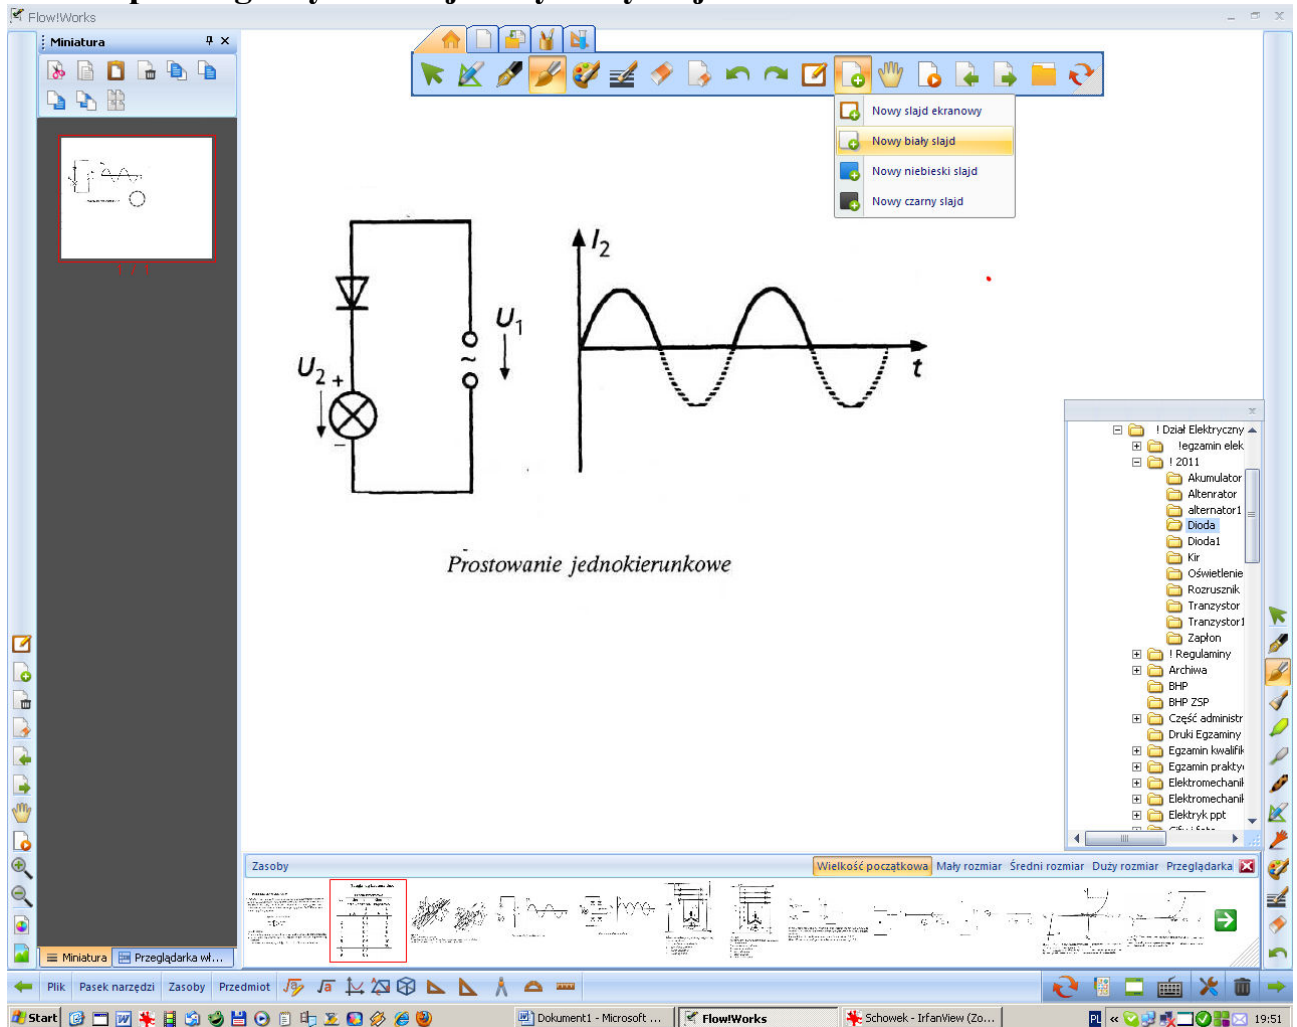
Flow!Works

Miniatura

Nowy slajd ekranowy
Nowy biały slajd
Nowy niebieski slajd
Nowy czarny slajd

$I_2$
$U_1$
$U_2$
+
−
~
t

Prostowanie jednokierunkowe

! Dział Elektryczny
!egzamin elek
! 2011
Akumulator
Altenrator
alternator1
Dioda
Dioda1
Kir
Oświetlenie
Rozrusznik
Tranzystor
Tranzystor1
Zapłon
! Regulaminy
Archiwa
BHP
BHP ZSP
Część administr
Druki Egzaminy
Egzamin kwalifik
Egzamin prakty
Elektromechanik
Elektromechanik
Elektryk ppt

Zasoby
Wielkość początkowa
Mały rozmiar
Średni rozmiar
Duży rozmiar
Przeglądarka

Miniatura
Przeglądarka wł...

Plik
Pasek narzędzi
Zasoby
Przedmiot

Start
Dokument1 - Microsoft ...
Flow!Works
Schowek - IrfanView (Zo...
PL
19:51